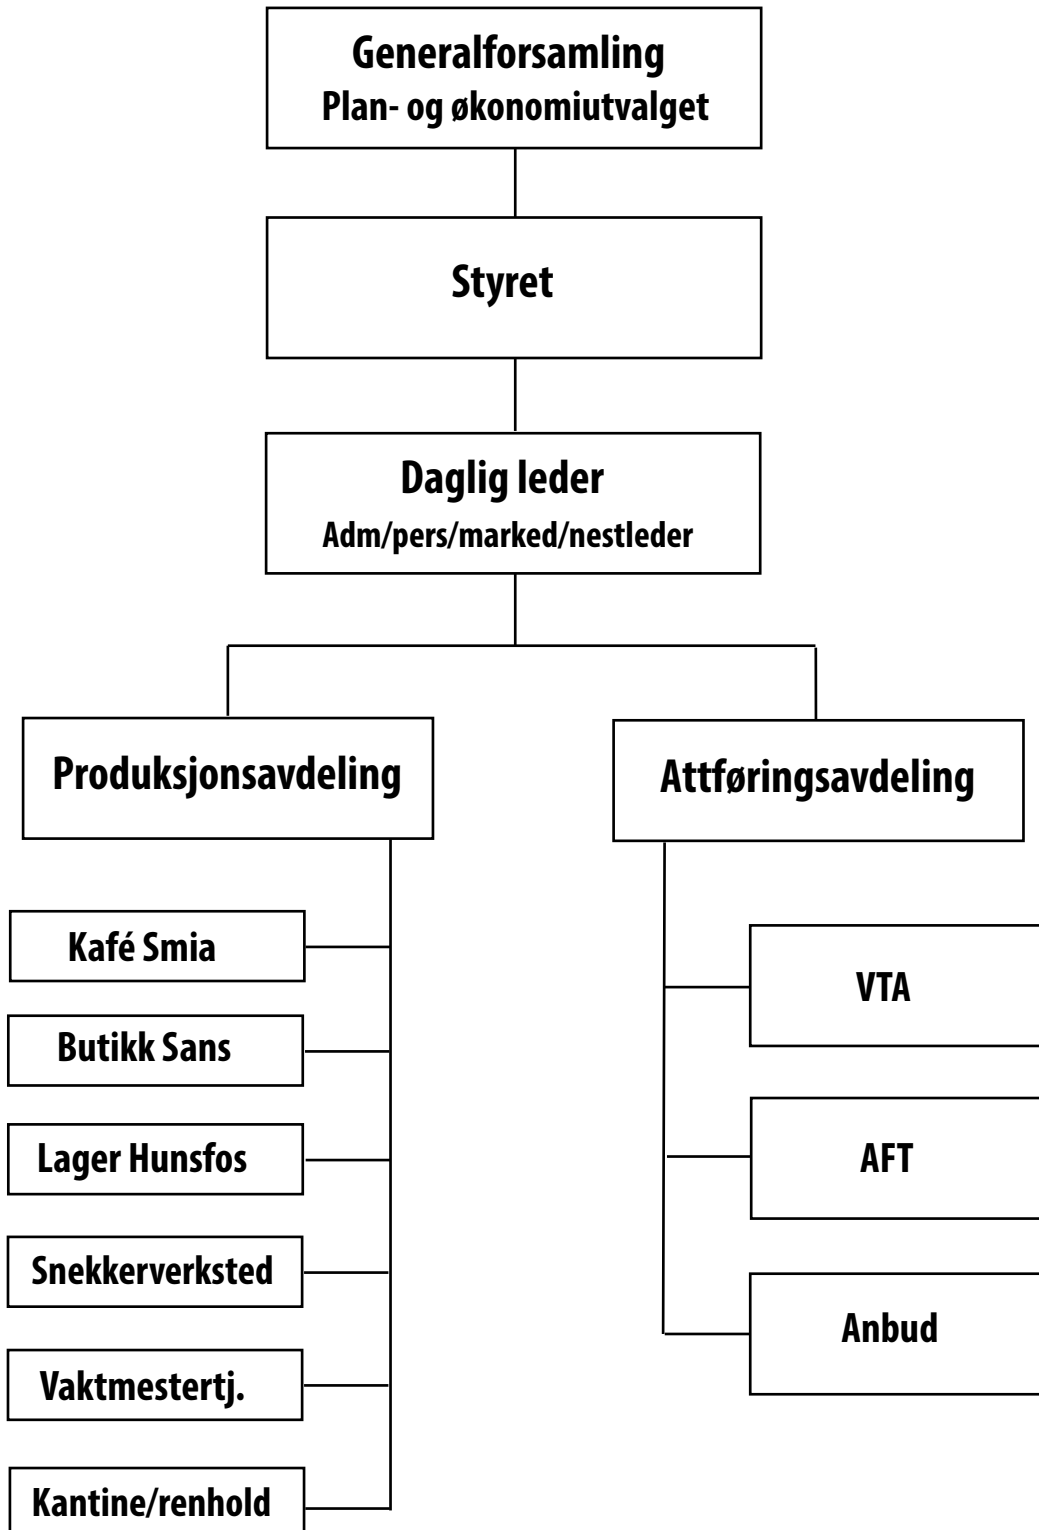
Generalforsamling
Plan- og økonomiutvalget

Styret

Daglig leder
Adm/pers/marked/nestleder

Produksjonsavdeling

Attføringsavdeling

Kafé Smia

Butikk Sans

Lager Hunsfos

Snekkerverksted

Vaktmestertj.

Kantine/renhold

VTA

AFT

Anbud